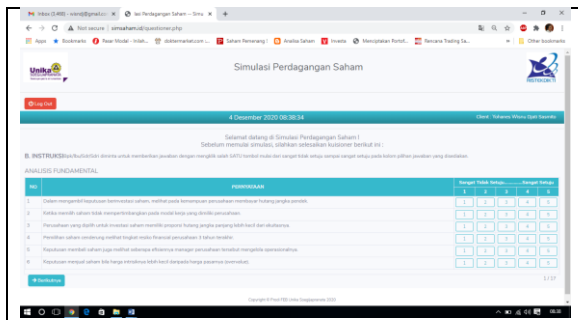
Inbox (1,466) - wisnd@gmail.co ×  test Pergadangan Saham – Simu ×  +

Not secure | simsaham.id/questioner.php

Apps  Bookmarks  Pasar Modal - Inilah...  dokternarket.com ...  Saham Penenang I  Analisa Saham  Investa  Menciptakan Portof...  Rencana Trading Sa...  Other bookmarks

Unika

Simulasi Perdagangan Saham

Log Out

4 Desember 2020 08:38:34

Client : Yohanes Wisnu Djati Saondo

Selamat datang di Simulasi Perdagangan Saham !
Sebelum memulai simulasi, silahkan selesaikan kuisioner berikut ini :

B. INSTRUKSI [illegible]

ANALISIS FUNDAMENTAL

| NO | PERTANYAAN | Sangat Tidak Setuju.....Sangat Setuju 1 | 2 | 3 | 4 | 5 |
|---|---|---|---|---|---|---|
| 1 | Dalam mengambil keputusan berinvestasi saham, melihat pada kemampuan perusahaan membayar hutang jangka pendek | 1 | 2 | 3 | 4 | 5 |
| 2 | Ketika memilih saham tidak mempertimbangkan pada modal kerja yang dimiliki perusahaan | 1 | 2 | 3 | 4 | 5 |
| 3 | Perusahaan yang dipilih untuk investasi saham memiliki proporsi hutang jangka panjang lebih kecil dari ekuitasnya | 1 | 2 | 3 | 4 | 5 |
| 4 | Pemilihan saham cenderung melihat tingkat moku finansial perusahaan 3 tahun terakhir | 1 | 2 | 3 | 4 | 5 |
| 5 | Keputusan membeli saham juga melihat seberapa efisiennya manajen perusahaan tersebut mengelola operasionalnya | 1 | 2 | 3 | 4 | 5 |
| 6 | Keputusan menjual saham bila harga intrinsiknya lebih kecil daripada harga pasarnya (overvalue) | 1 | 2 | 3 | 4 | 5 |

Berikutnya

1 / 37

Copyright © Prodi TIEI Unika Soegijapranata 2020

08:38